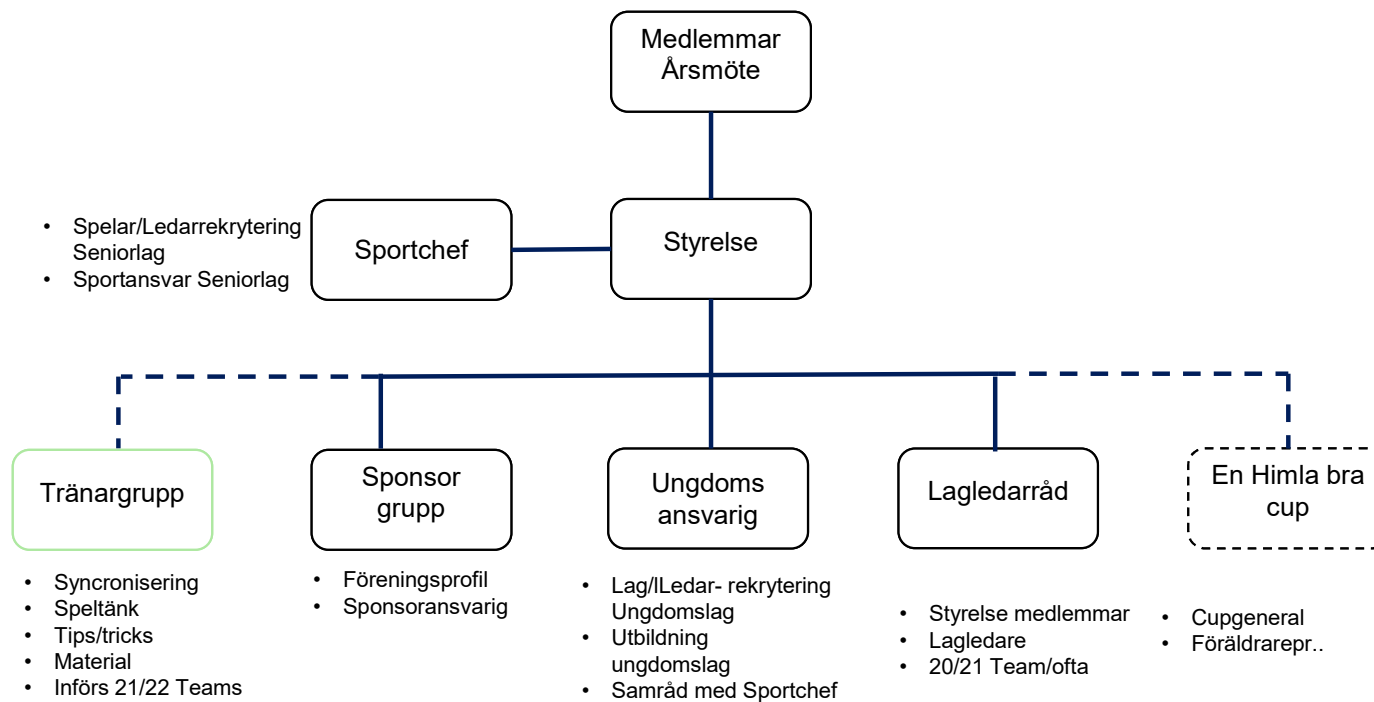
Medlemmar
Årsmöte

Styrelse

Sportchef

- Spelar/Ledarrekrytering Seniorlag
- Sportansvar Seniorlag

Tränargrupp

- Syncronisering
- Speltänk
- Tips/tricks
- Material
- Införs 21/22 Teams

Sponsor grupp

- Föreningsprofil
- Sponsoransvarig

Ungdoms ansvarig

- Lag/lLedar- rekrytering Ungdomslag
- Utbildning ungdomslag
- Samråd med Sportchef

Lagledarråd

- Styrelse medlemmar
- Lagledare
- 20/21 Team/ofta

En Himla bra cup

- Cupgeneral
- Föräldrarepr..